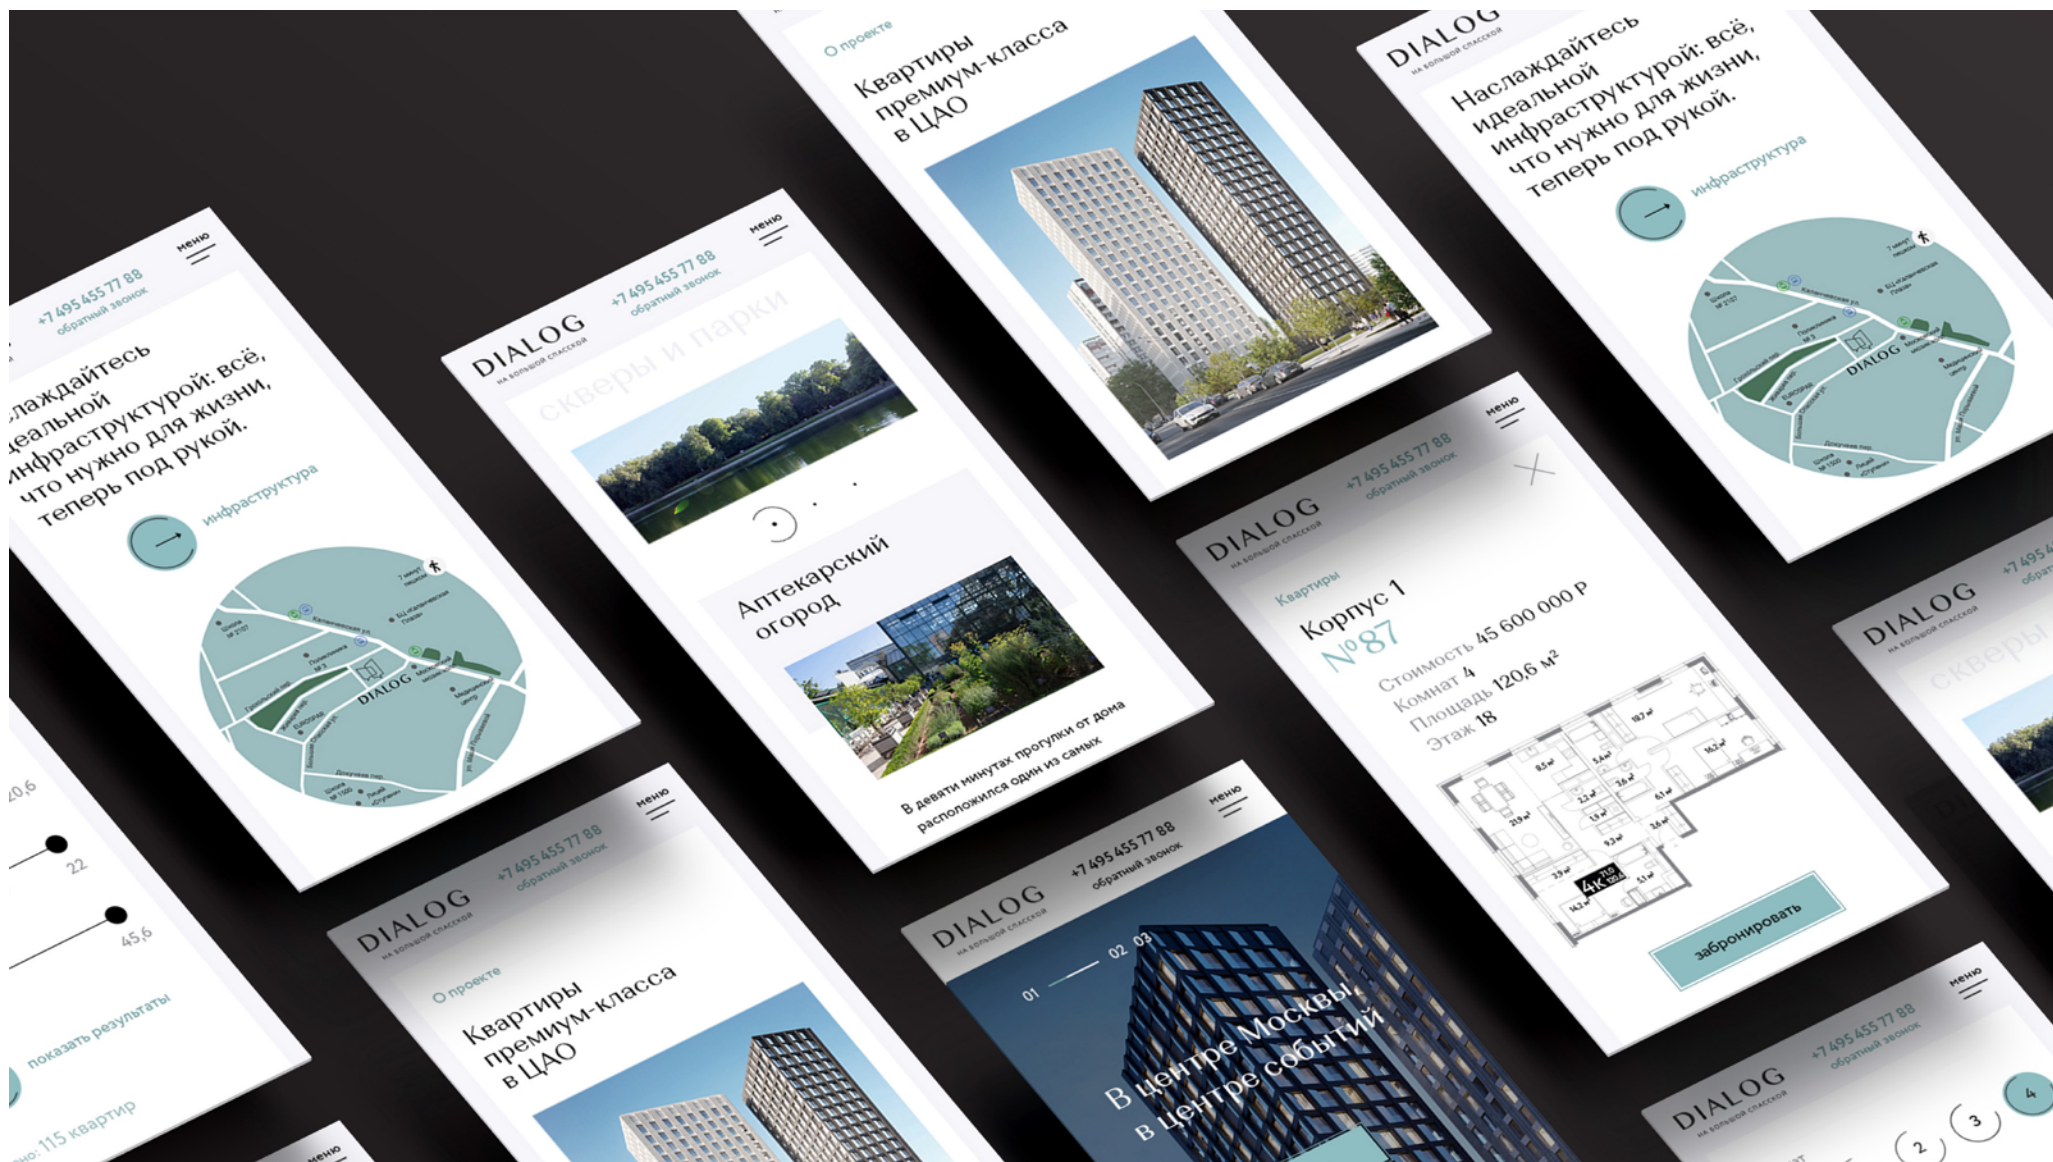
О проекте
Квартиры премиум-класса в ЦАО

DIALOG
НА БОЛЬШОЙ СПАССКОЙ
Наслаждайтесь идеальной инфраструктурой: всё, что нужно для жизни, теперь под рукой.
инфраструктура

+7 495 455 77 88
обратный звонок
меню
лаждайтесь деальной инфраструктурой: всё, что нужно для жизни, теперь под рукой.
инфраструктура
DIALOG

DIALOG
НА БОЛЬШОЙ СПАССКОЙ
+7 495 455 77 88
обратный звонок
меню
скверы и парки
Аптекарский огород
В девяти минутах прогулки от дома расположился один из самых

DIALOG
НА БОЛЬШОЙ СПАССКОЙ
+7 495 455 77 88
обратный звонок
меню
Квартиры
Корпус 1
№87
Стоимость 45 600 000 Р
Комнат 4
Площадь 120,6 м²
Этаж 18
4К
забронировать

20,6
22
45,6
показать результаты
: 115 квартир

DIALOG
НА БОЛЬШОЙ СПАССКОЙ
+7 495 455 77 88
обратный звонок
меню
О проекте
Квартиры премиум-класса в ЦАО

DIALOG
НА БОЛЬШОЙ СПАССКОЙ
+7 495 455 77 88
обратный звонок
меню
01 02 03
В центре Москвы, в центре событий

DIALOG
НА БОЛЬШОЙ СПАССКОЙ
+7 495 455 77 88
обратный звонок
меню
2 3 4

DIALOG
+7 495
скверы